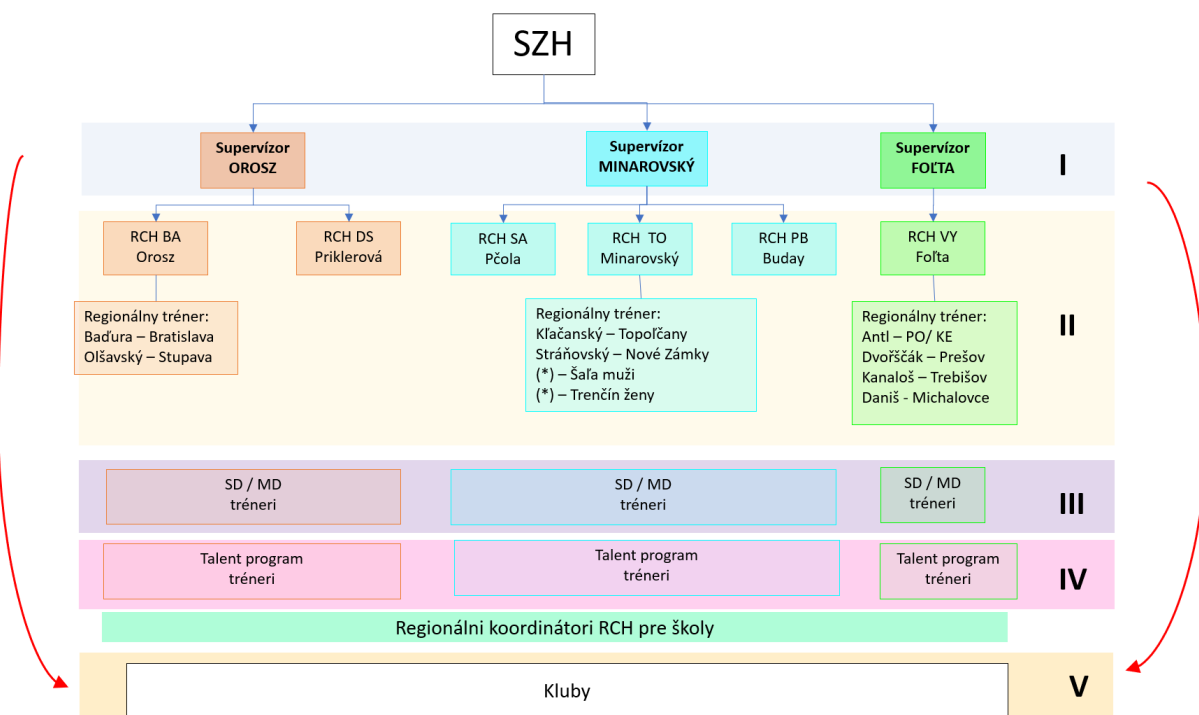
SZH

Supervízor OROSZ

Supervízor MINAROVSKÝ

Supervízor FOĽTA

I

RCH BA Orosz

RCH DS Priklerová

RCH SA Pčola

RCH TO Minarovský

RCH PB Buday

RCH VY Foľta

Regionálny tréner:
Baďura – Bratislava
Olšavský – Stupava

Regionálny tréner:
Kľačanský – Topoľčany
Stráňovský – Nové Zámky
(*) – Šaľa muži
(*) – Trenčín ženy

Regionálny tréner:
Antl – PO/ KE
Dvorščák – Prešov
Kanaloš – Trebišov
Daniš - Michalovce

II

SD / MD tréneri

SD / MD tréneri

SD / MD tréneri

III

Talent program tréneri

Talent program tréneri

Talent program tréneri

IV

Regionálni koordinátori RCH pre školy

Kluby

V